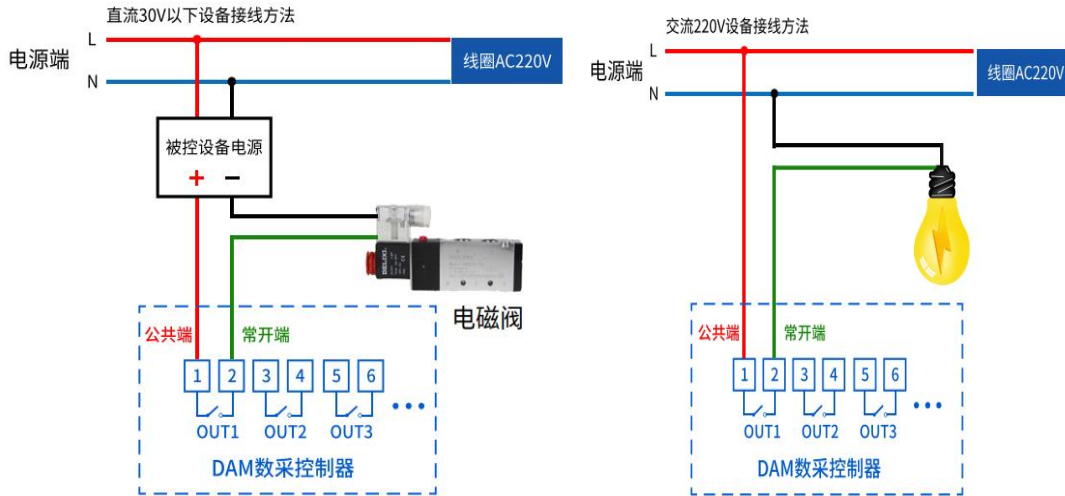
直流30V以下设备接线方法

电源端 L N

线圈AC220V

被控设备电源
+ −

电磁阀

公共端 常开端

1 2 3 4 5 6 ...

OUT1 OUT2 OUT3

DAM数采控制器

交流220V设备接线方法

电源端 L N

线圈AC220V

公共端 常开端

1 2 3 4 5 6 ...

OUT1 OUT2 OUT3

DAM数采控制器